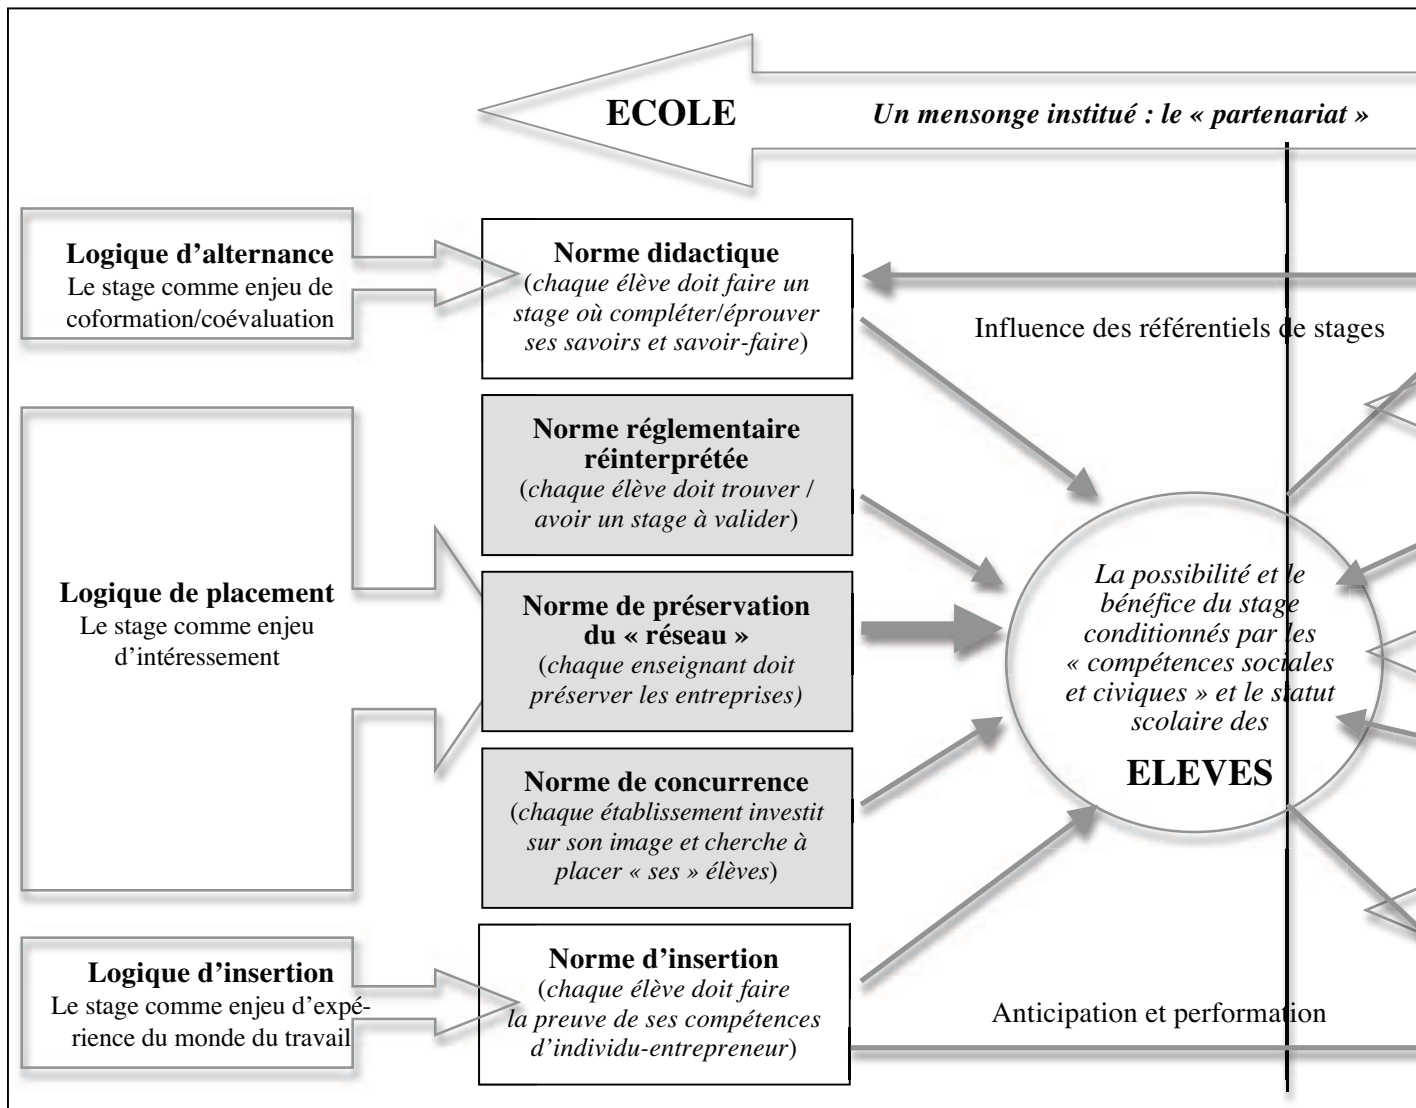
ECOLE

Un mensonge institué : le « partenariat »

Logique d'alternance
Le stage comme enjeu de coformation/coévaluation

Norme didactique
(chaque élève doit faire un stage où compléter/éprouver ses savoirs et savoir-faire)

Influence des référentiels de stages

Norme réglementaire réinterprétée
(chaque élève doit trouver / avoir un stage à valider)

Logique de placement
Le stage comme enjeu d'intéressement

Norme de préservation du « réseau »
(chaque enseignant doit préserver les entreprises)

La possibilité et le bénéfice du stage conditionnés par les « compétences sociales et civiques » et le statut scolaire des

ELEVES

Norme de concurrence
(chaque établissement investit sur son image et cherche à placer « ses » élèves)

Logique d'insertion
Le stage comme enjeu d'expérience du monde du travail

Norme d'insertion
(chaque élève doit faire la preuve de ses compétences d'individu-entrepreneur)

Anticipation et performation